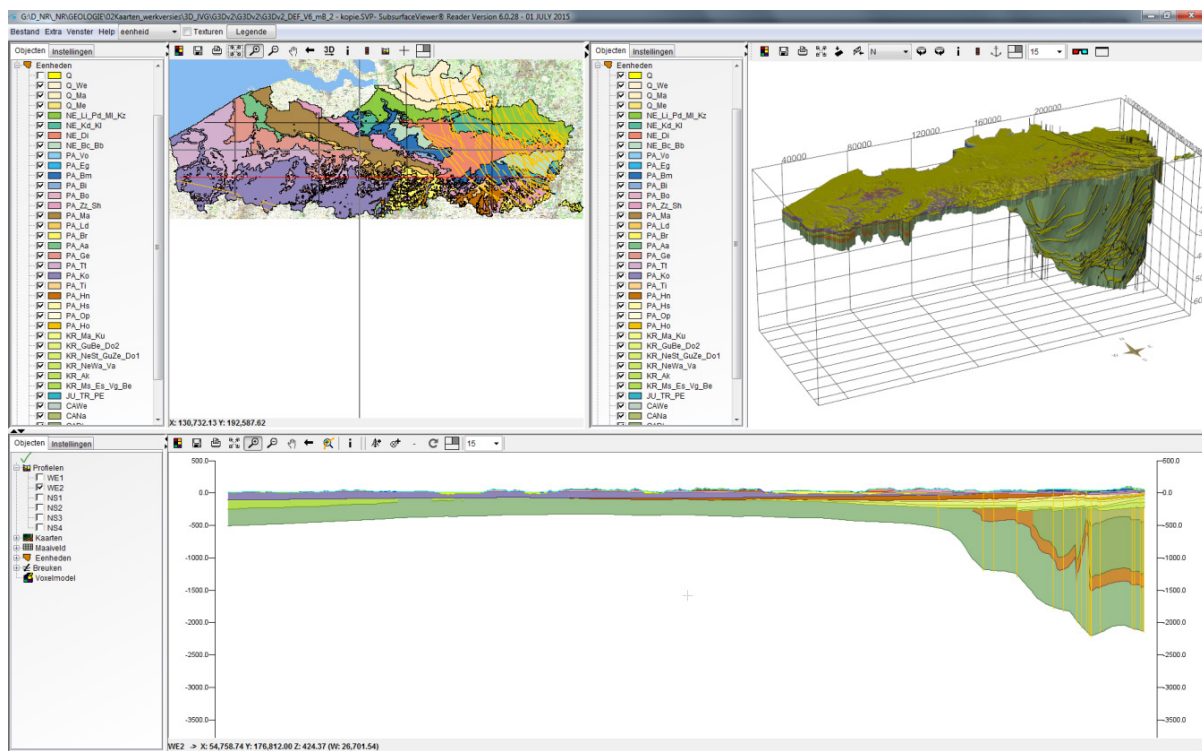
G:\D_NR\_NR\GEOLOGIE\02Kaarten_werkversies\3D_IVG\G3Dv2\G3Dv2\G3Dv2_DEF_V6_m8_2 - kopie.SVP - SubsurfaceViewer® Reader Version 6.0.28 - 01 JULY 2015

Bestand Extra Venster Help eenheid Texturen Legende

Objecten Instellingen

Eenheden
Q
Q_We
Q_Ma
Q_Me
NE_Li_Pd_Ml_Kz
NE_Kd_Kl
NE_Di
NE_Bc_Bb
PA_Vo
PA_Eg
PA_Bm
PA_Bi
PA_Bo
PA_Zz_Sh
PA_Ma
PA_Ld
PA_Br
PA_Aa
PA_Ge
PA_Tt
PA_Ko
PA_Ti
PA_Hn
PA_Hs
PA_Op
PA_Ho
KR_Ma_Ku
KR_GuBe_Do2
KR_NeSt_GuZe_Do1
KR_NeWa_Va
KR_Ak
KR_Ms_Es_Vg_Be
JU_TR_PE
CAWe
CANa

3D i

X: 130,732.13 Y: 192,587.62

Objecten Instellingen

Eenheden
Q
Q_We
Q_Ma
Q_Me
NE_Li_Pd_Ml_Kz
NE_Kd_Kl
NE_Di
NE_Bc_Bb
PA_Vo
PA_Eg
PA_Bm
PA_Bi
PA_Bo
PA_Zz_Sh
PA_Ma
PA_Ld
PA_Br
PA_Aa
PA_Ge
PA_Tt
PA_Ko
PA_Ti
PA_Hn
PA_Hs
PA_Op
PA_Ho
KR_Ma_Ku
KR_GuBe_Do2
KR_NeSt_GuZe_Do1
KR_NeWa_Va
KR_Ak
KR_Ms_Es_Vg_Be
JU_TR_PE
CAWe
CANa

N 15

40000 80000 120000 160000 200000

Objecten Instellingen

Profielen
WE1
WE2
NS1
NS2
NS3
NS4
Kaarten
Maaiveld
Eenheden
Breuken
Voxelmodel

i 15

500.0
0.0
-500.0
-1000.0
-1500.0
-2000.0
-2500.0
-3000.0
-3500.0

500.0
0.0
-500.0
-1000.0
-1500.0
-2000.0
-2500.0
-3000.0
-3500.0

WE2 -> X: 54,758.74 Y: 176,812.00 Z: 424.37 (W: 26,701.54)